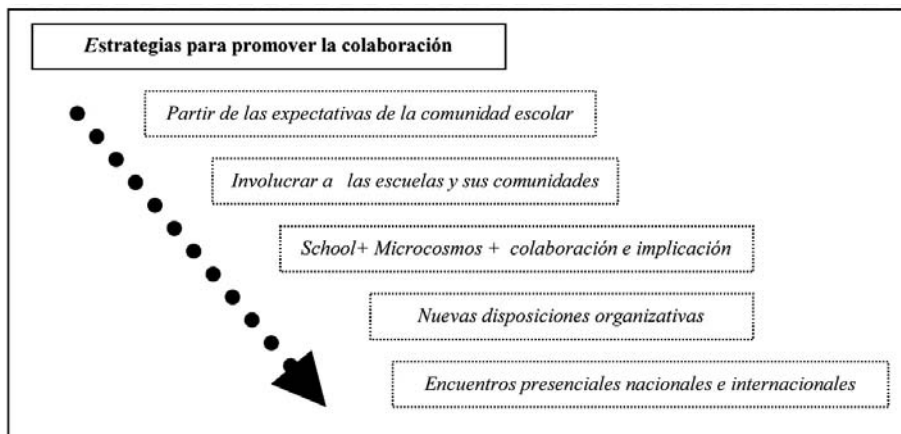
Estrategias para promover la colaboración

Partir de las expectativas de la comunidad escolar

Involucrar a las escuelas y sus comunidades

School+ Microcosmos + colaboración e implicación

Nuevas disposiciones organizativas

Encuentros presenciales nacionales e internacionales